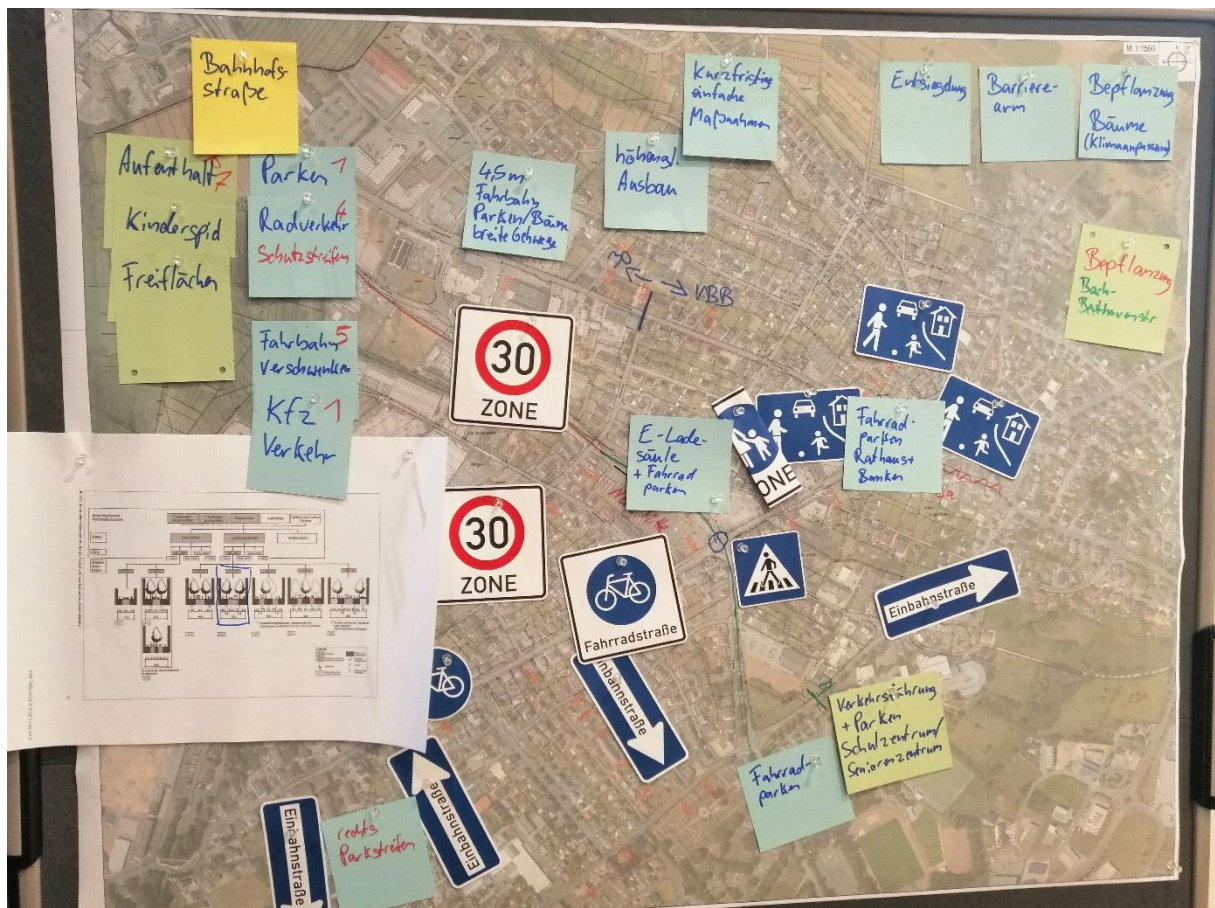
M 1:1500

Bahnhofsstraße

Aufenthalt 2

Kinderspiel

Freiflächen

Parken 1

Radverkehr 4

Schutzstreifen

Fahrbahn 5 verschwenken

Kfz 1 Verkehr

4,5 m Fahrbahn Parken/Bäume breite Gehwege

höhengl. Ausbau

Kurzfristige einfache Maßnahmen

Entsiegelung

Barrierearm

Bepflanzung Bäume (Klimaanpassung)

Bepflanzung Bach-Beethovenstr.

VBB

30 ZONE

30 ZONE

ZONE

E-Ladesäule + Fahrradparken

Fahrrad-Parken Rathaus + Banken

Fahrradstraße

Einbahnstraße

Einbahnstraße

Einbahnstraße

Einbahnstraße

Verkehrsführung + Parken Schulzentrum/ Seniorenzentrum

Fahrradparken

rechts Parkstreifen